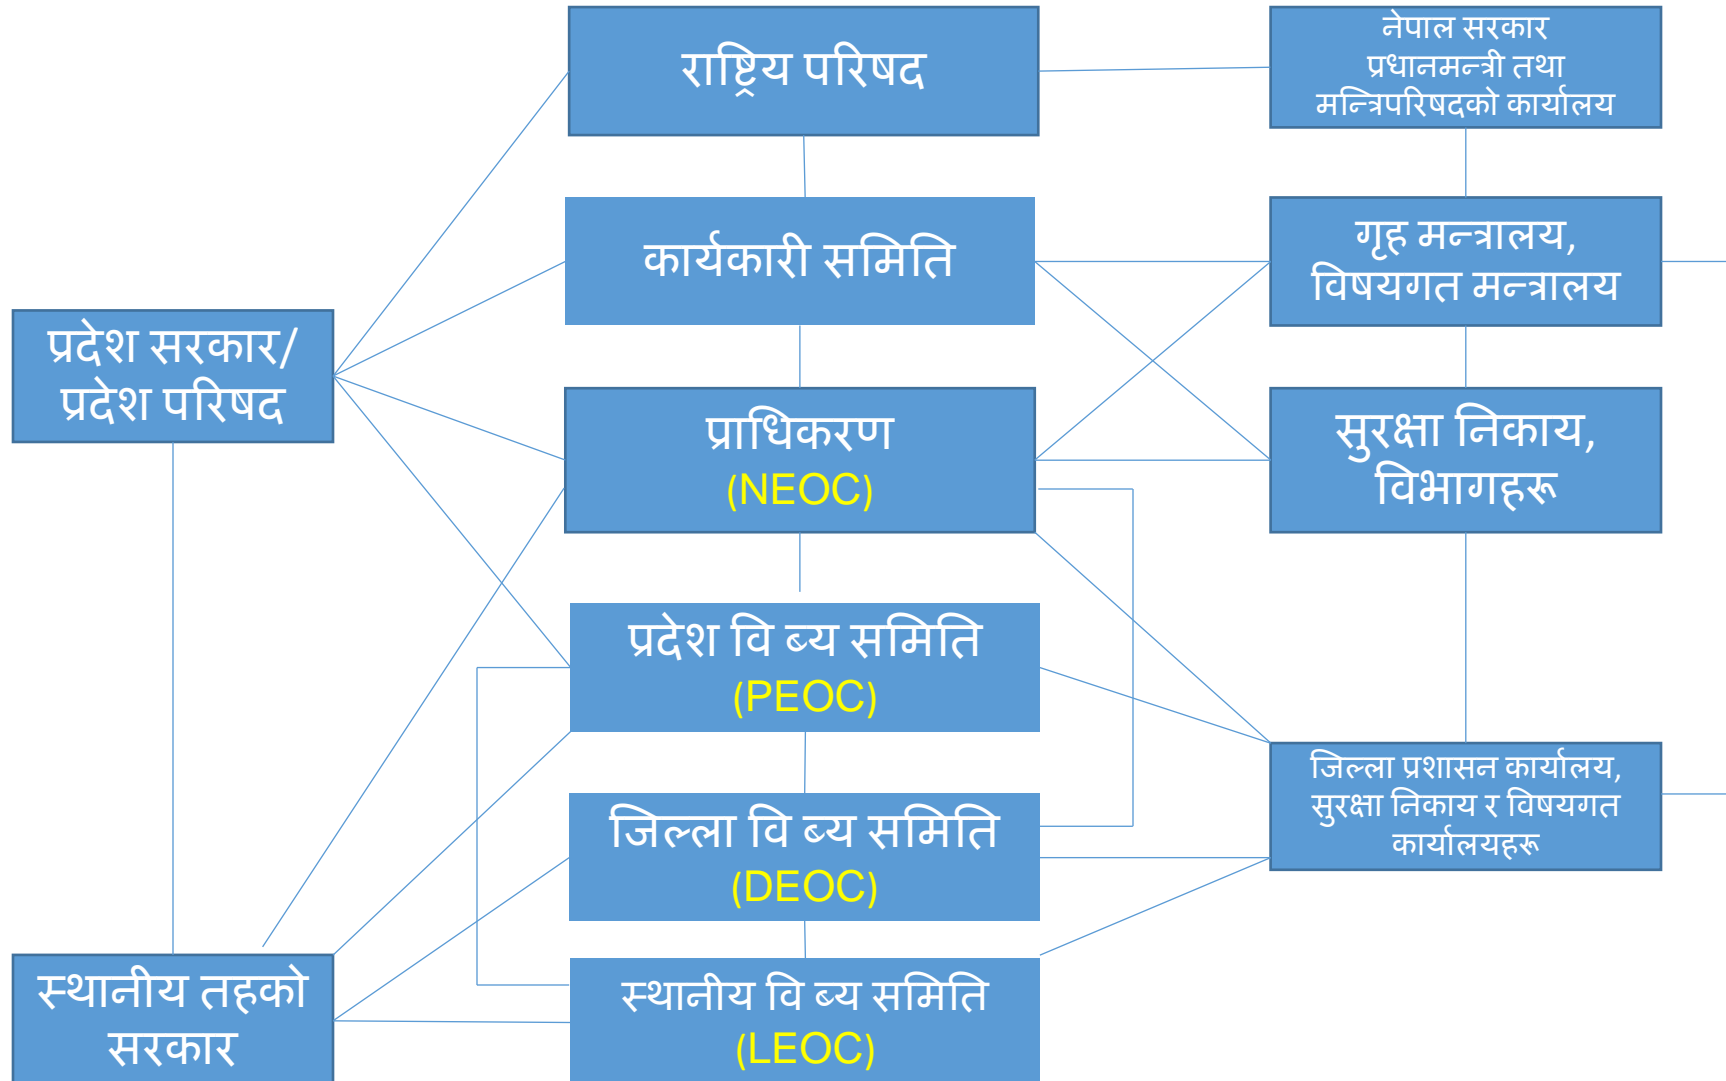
राष्ट्रिय परिषद

नेपाल सरकार प्रधानमन्त्री तथा मन्त्रिपरिषदको कार्यालय

कार्यकारी समिति

गृह मन्त्रालय, विषयगत मन्त्रालय

प्रदेश सरकार/ प्रदेश परिषद

प्राधिकरण (NEOC)

सुरक्षा निकाय, विभागहरू

प्रदेश वि ब्य समिति (PEOC)

जिल्ला प्रशासन कार्यालय, सुरक्षा निकाय र विषयगत कार्यालयहरू

जिल्ला वि ब्य समिति (DEOC)

स्थानीय तहको सरकार

स्थानीय वि ब्य समिति (LEOC)